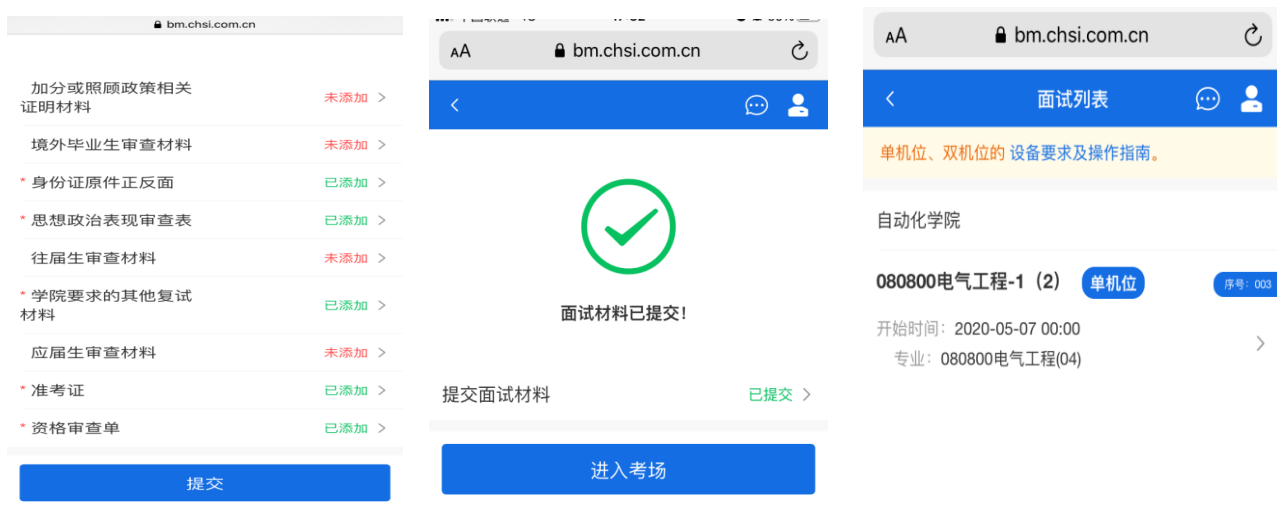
bm.chsi.com.cn

加分或照顾政策相关证明材料 未添加 >

境外毕业生审查材料 未添加 >

* 身份证原件正反面 已添加 >

* 思想政治表现审查表 已添加 >

往届生审查材料 未添加 >

* 学院要求的其他复试材料 已添加 >

应届生审查材料 未添加 >

* 准考证 已添加 >

* 资格审查单 已添加 >

提交

AA bm.chsi.com.cn

面试材料已提交!

提交面试材料 已提交 >

进入考场

AA bm.chsi.com.cn

面试列表

单机位、双机位的 设备要求及操作指南。

自动化学院

080800电气工程-1（2） 单机位 序号: 003

开始时间: 2020-05-07 00:00

专业: 080800电气工程(04)